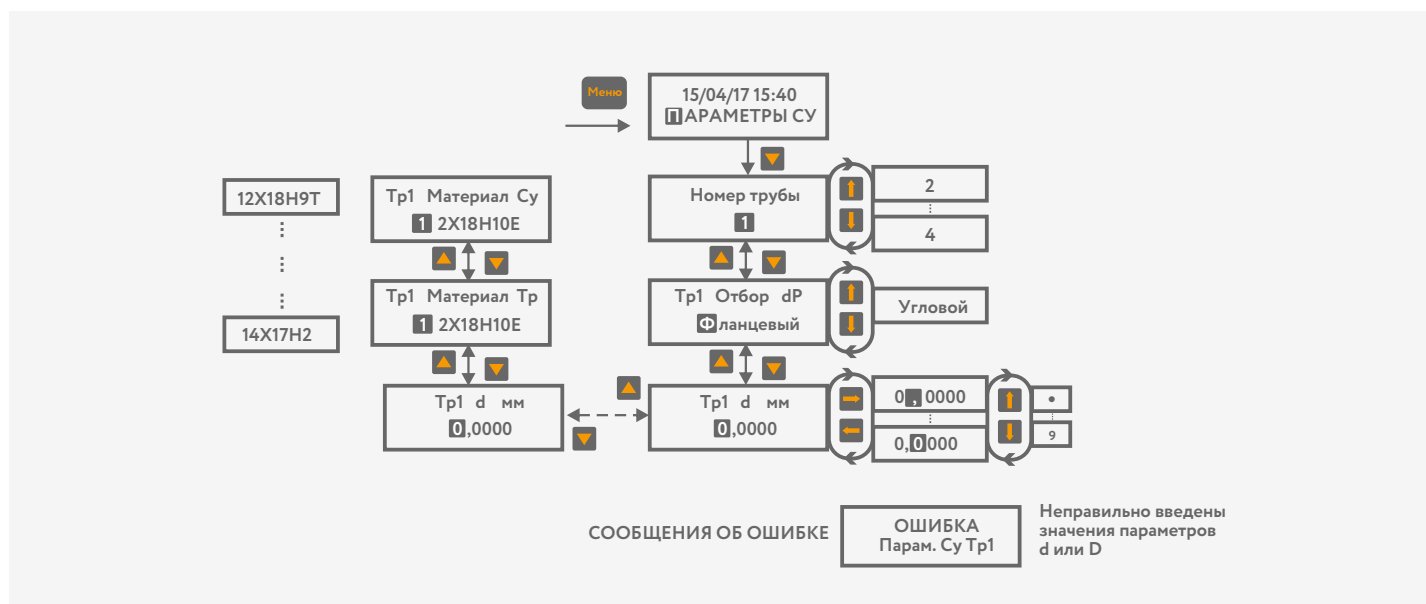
Меню

15/04/17 15:40
ПАРАМЕТРЫ СУ

12Х18Н9Т
⋮
⋮
⋮
14Х17Н2

Тр1 Материал Су
12Х18Н10Е

Тр1 Материал Тр
12Х18Н10Е

Тр1 d мм
0,0000

Номер трубы
1

2
⋮
4

Тр1 Отбор dP
Фланцевый

Угловой

Тр1 d мм
0,0000

0,0000
⋮
0,0000

•
⋮
9

СООБЩЕНИЯ ОБ ОШИБКЕ

ОШИБКА
Парам. Су Тр1

Неправильно введены значения параметров d или D